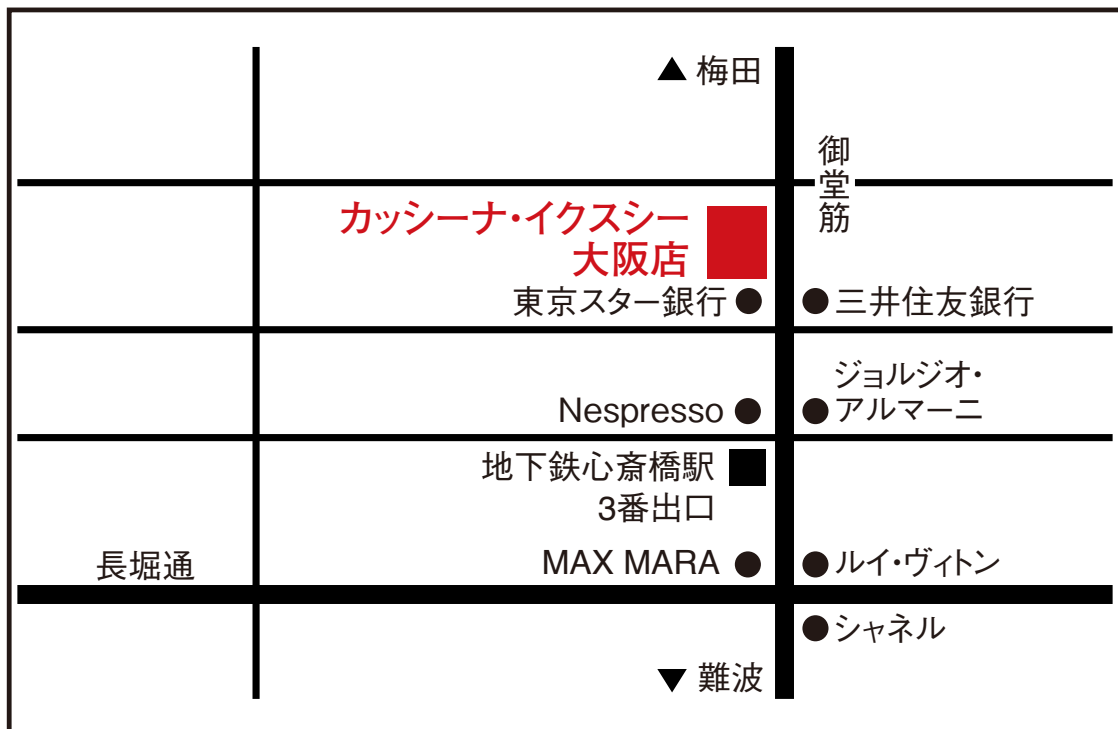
▲ 梅田

御
堂
筋

カッシーナ・イクスシー
大阪店

東京スター銀行 ●

● 三井住友銀行

ジョルジオ・
● アルマーニ

Nespresso ●

地下鉄心斎橋駅
3番出口

MAX MARA ●

● ルイ・ヴィトン

長堀通

● シャネル

▼ 難波